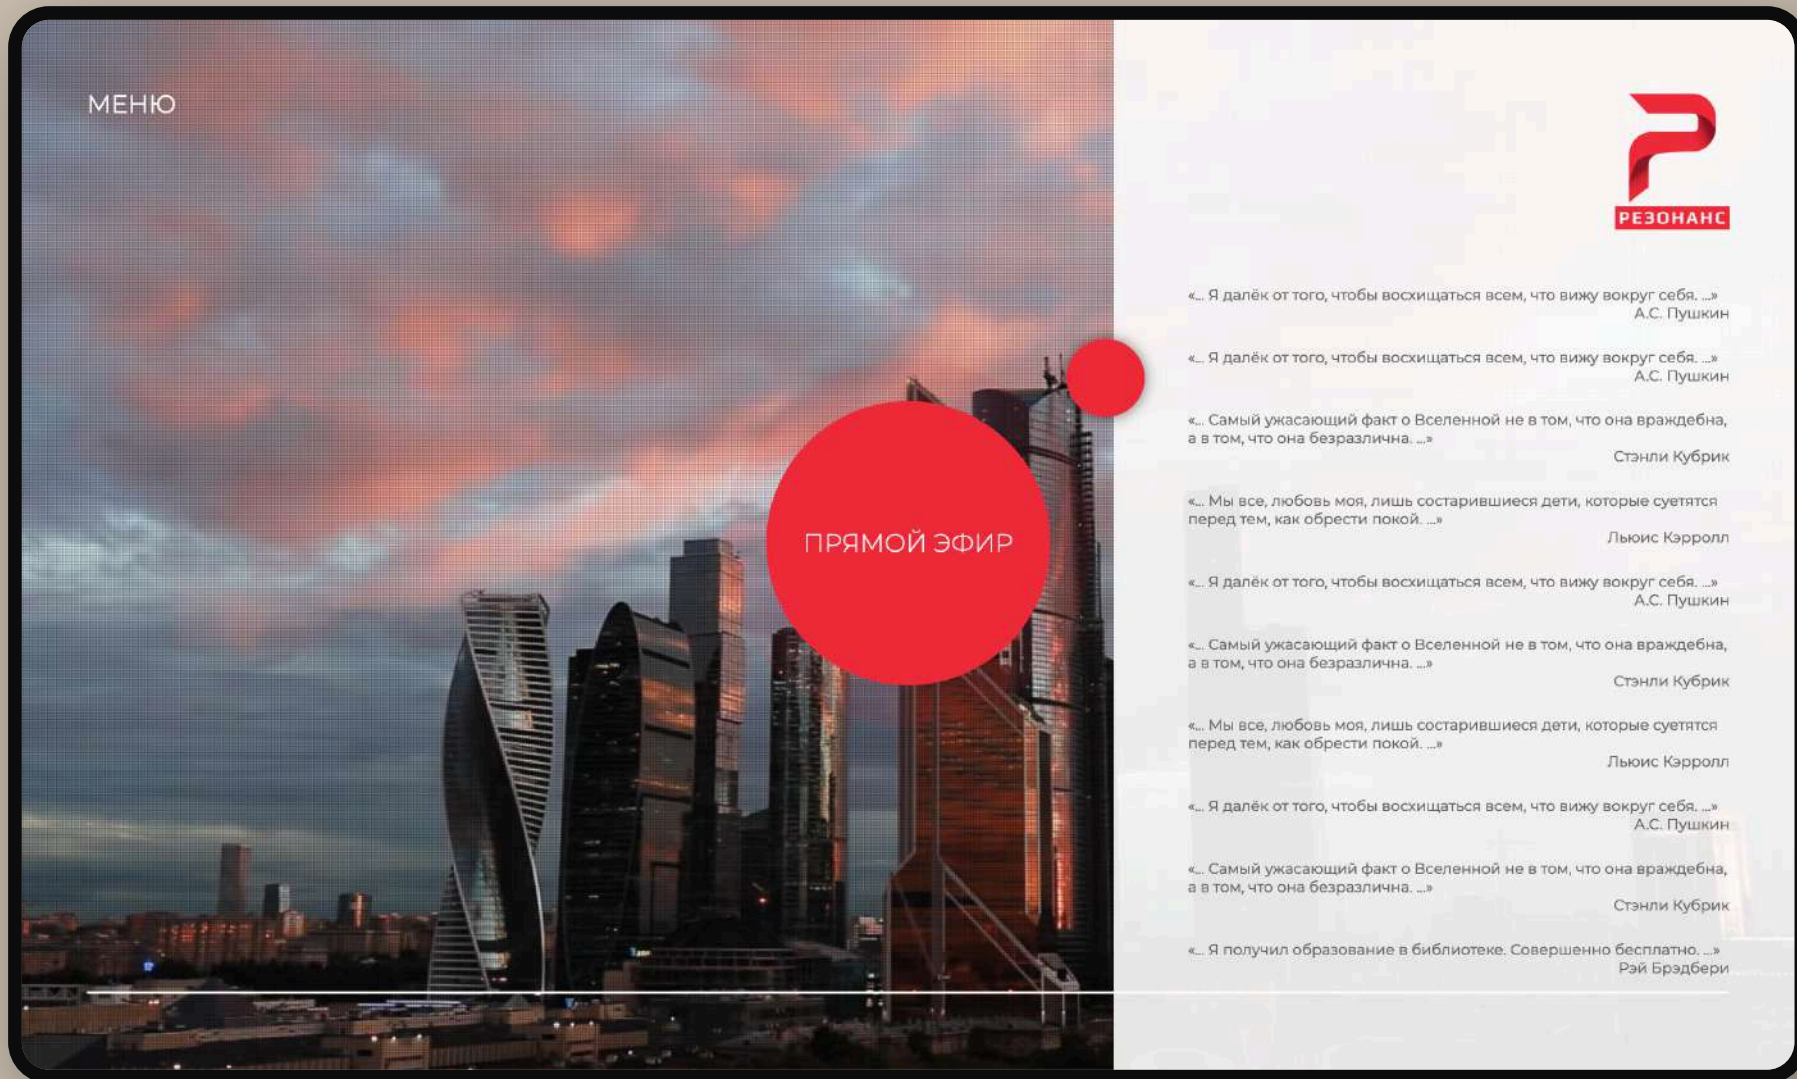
МЕНЮ

ПРЯМОЙ ЭФИР

РЕЗОНАНС

«... Я далёк от того, чтобы восхищаться всем, что вижу вокруг себя. ...»
А.С. Пушкин

«... Я далёк от того, чтобы восхищаться всем, что вижу вокруг себя. ...»
А.С. Пушкин

«... Самый ужасающий факт о Вселенной не в том, что она враждебна, а в том, что она безразлична. ...»
Стэнли Кубрик

«... Мы все, любовь моя, лишь состарившиеся дети, которые суетятся перед тем, как обрести покой. ...»
Льюис Кэрролл

«... Я далёк от того, чтобы восхищаться всем, что вижу вокруг себя. ...»
А.С. Пушкин

«... Самый ужасающий факт о Вселенной не в том, что она враждебна, а в том, что она безразлична. ...»
Стэнли Кубрик

«... Мы все, любовь моя, лишь состарившиеся дети, которые суетятся перед тем, как обрести покой. ...»
Льюис Кэрролл

«... Я далёк от того, чтобы восхищаться всем, что вижу вокруг себя. ...»
А.С. Пушкин

«... Самый ужасающий факт о Вселенной не в том, что она враждебна, а в том, что она безразлична. ...»
Стэнли Кубрик

«... Я получил образование в библиотеке. Совершенно бесплатно. ...»
Рэй Брэдбери